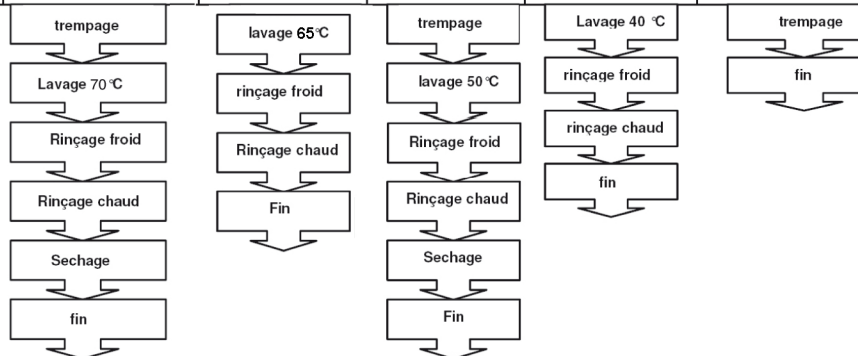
trempage
Lavage 70 °C
Rinçage froid
Rinçage chaud
Sechage
fin

lavage 65 °C
rinçage froid
Rinçage chaud
Fin

trempage
lavage 50 °C
Rinçage froid
Rinçage chaud
Sechage
Fin

Lavage 40 °C
rinçage froid
rinçage chaud
fin

trempage
fin